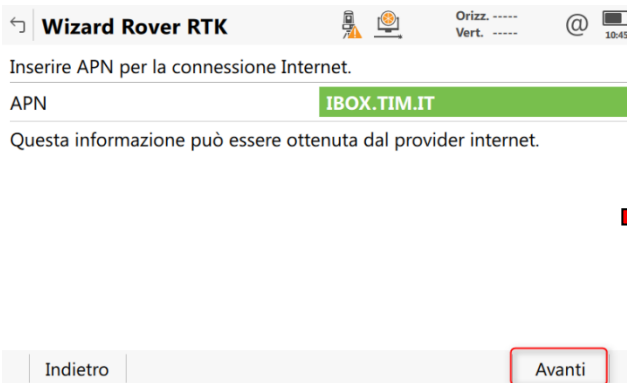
Wizard Rover RTK
Orizz. -----
Vert. -----
@
10:45

Inserire APN per la connessione Internet.

| APN | IBOX.TIM.IT |
|---|---|

Questa informazione può essere ottenuta dal provider internet.

Indietro
Avanti